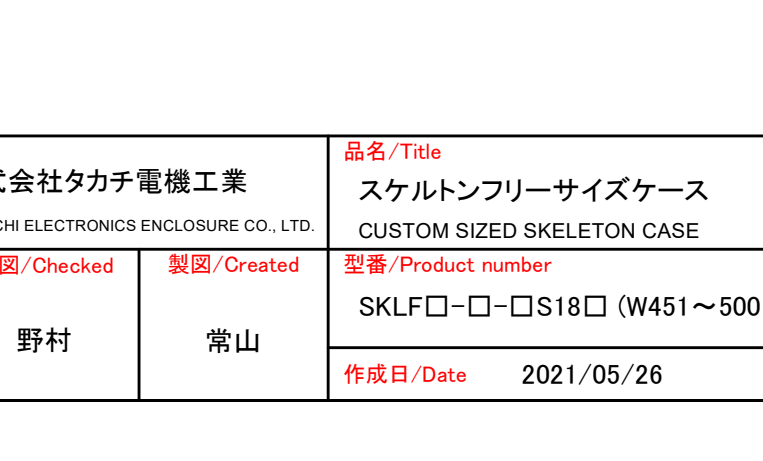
式会社タカチ電機工業

CHI ELECTRONICS ENCLOSURE CO., LTD.

| 図/Checked | 製図/Created |
|---|---|
| 野村 | 常山 |

品名/Title

スケルトンフリーサイズケース

CUSTOM SIZED SKELETON CASE

型番/Product number

SKLF□-□-□S18□ (W451～500

作成日/Date 2021/05/26